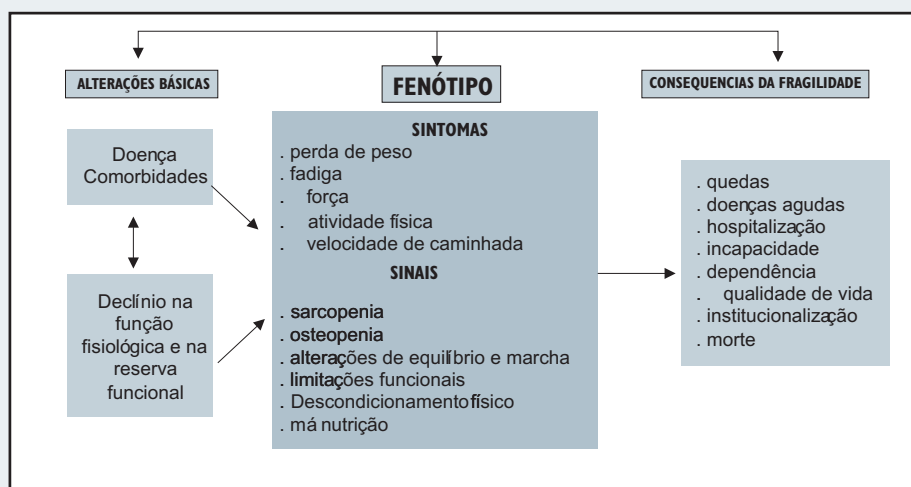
ALTERAÇÕES BÁSICAS

FENÓTIPO

CONSEQUENCIAS DA FRAGILIDADE

Doença Comorbidades

Declínio na função fisiológica e na reserva funcional

SINTOMAS
. perda de peso
. fadiga
. força
. atividade física
. velocidade de caminhada

SINAIS
. sarcopenia
. osteopenia
. alterações de equilíbrio e marcha
. limitações funcionais
. Descondicionamentofísico
. má nutrição

. quedas
. doenças agudas
. hospitalização
. incapacidade
. dependência
. qualidade de vida
. institucionalização
. morte